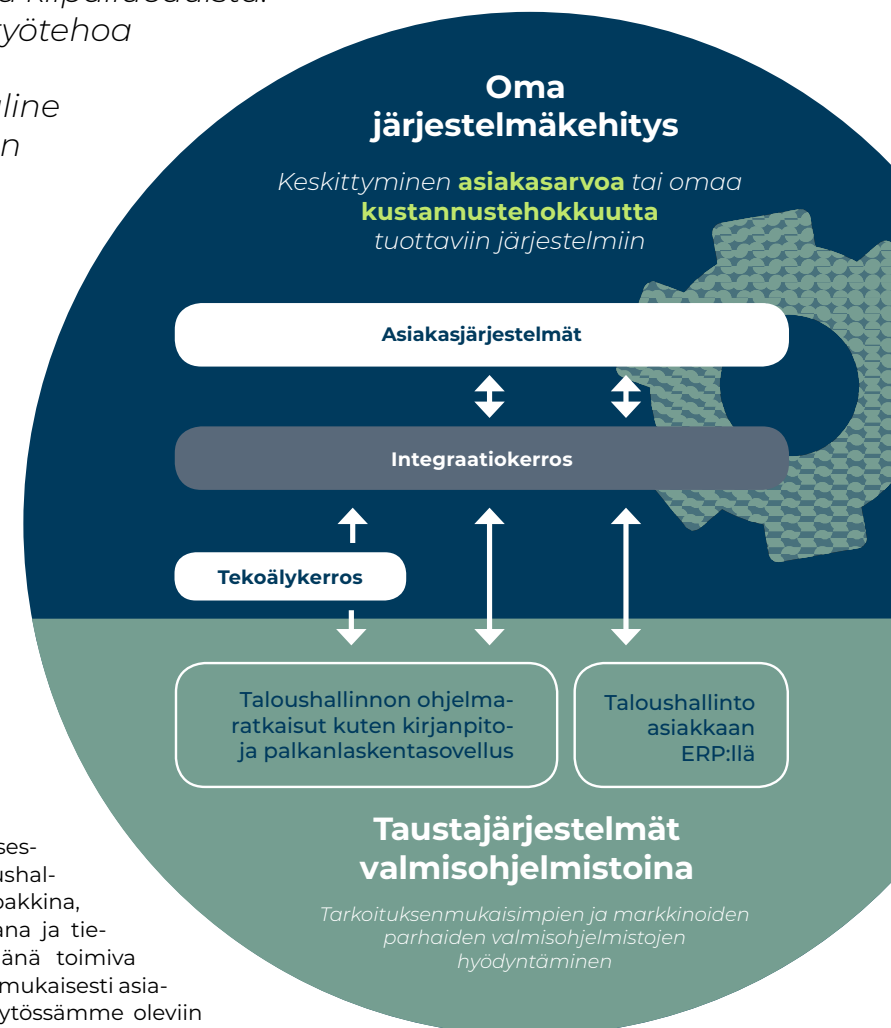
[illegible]a kilpailuedulla.
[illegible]yötehoa

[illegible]eline
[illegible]n

Oma järjestelmäkehitys

Keskittyminen asiakasarvoa tai omaa kustannustehokkuutta tuottaviin järjestelmiin

Asiakasjärjestelmät

Integraatiokerros

Tekoälykerros

Taloushallinnon ohjelmaratkaisut kuten kirjanpito- ja palkanlaskentasovellus

Taloushallinto asiakkaan ERP:llä

Taustajärjestelmät valmisohjelmistoina

Tarkoituksenmukaisimpien ja markkinoiden parhaiden valmisohjelmistojen hyödyntäminen

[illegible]ses-
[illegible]ushal-
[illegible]pakkina,
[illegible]ana ja tie-
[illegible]änä toimiva
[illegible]mukaisesti asia-
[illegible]ytössämme oleviin